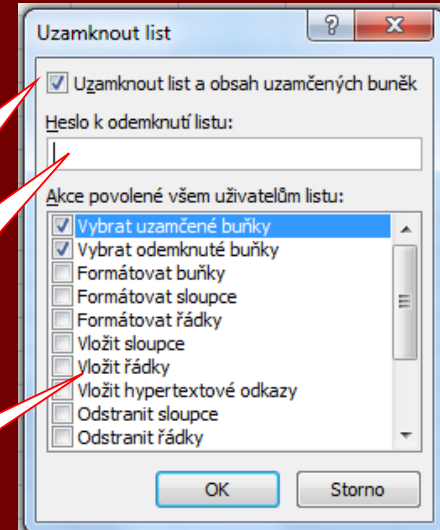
Uzamknout list

?

Uzamknout list a obsah uzamčených buněk

Heslo k odemknutí listu:

Akce povolené všem uživatelům listu:

Vybrat uzamčené buňky
Vybrat odemknuté buňky
Formátovat buňky
Formátovat sloupce
Formátovat řádky
Vložit sloupce
Vložit řádky
Vložit hypertextové odkazy
Odstranit sloupce
Odstranit řádky

OK

Storno